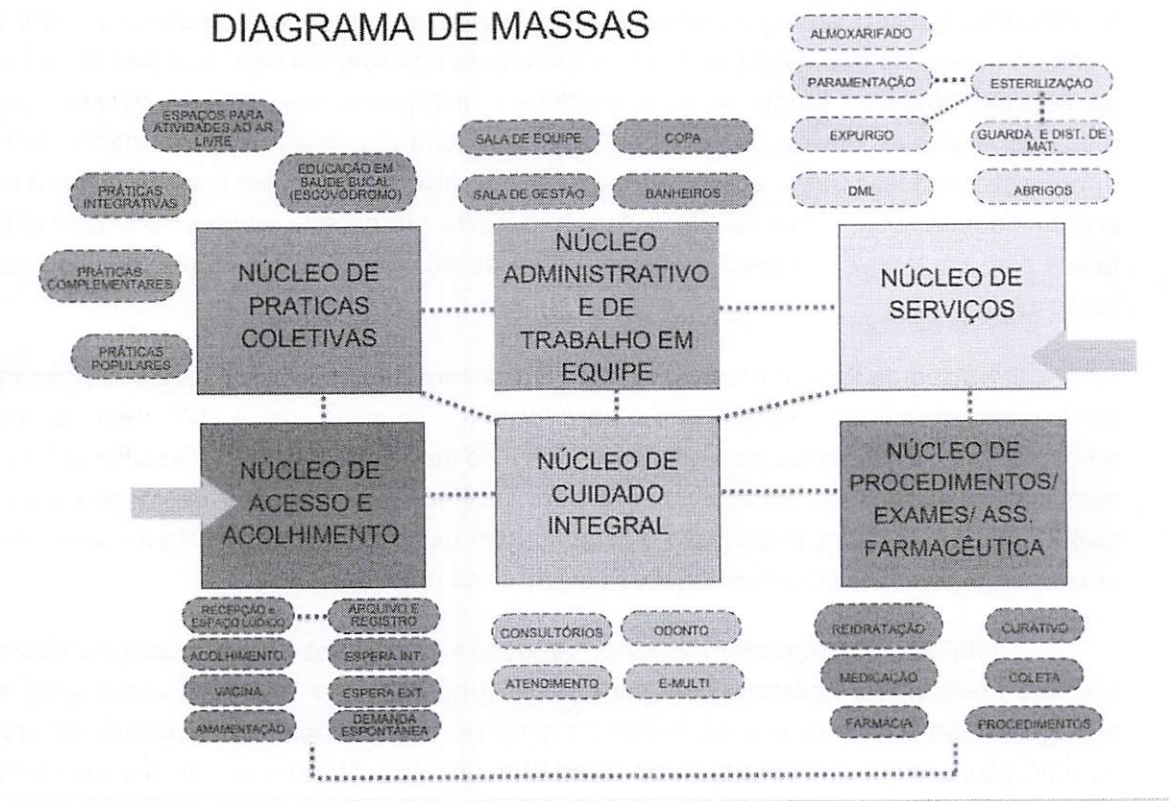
DIAGRAMA DE MASSAS

ALMOXARIFADO

PARAMENTAÇÃO

ESTERILIZAÇAO

EXPURGO

GUARDA E DIST. DE MAT.

DML

ABRIGOS

ESPAÇOS PARA ATIVIDADES AO AR LIVRE

SALA DE EQUIPE

COPA

SALA DE GESTÃO

BANHEIROS

EDUCAÇÃO EM SAUDE BUCAL (ESCOVÓDROMO)

PRÁTICAS INTEGRATIVAS

PRÁTICAS COMPLEMENTARES

PRÁTICAS POPULARES

NÚCLEO DE PRATICAS COLETIVAS

NÚCLEO ADMINISTRATIVO E DE TRABALHO EM EQUIPE

NÚCLEO DE SERVIÇOS

NÚCLEO DE ACESSO E ACOLHIMENTO

NÚCLEO DE CUIDADO INTEGRAL

NÚCLEO DE PROCEDIMENTOS/ EXAMES/ ASS. FARMACÊUTICA

RECEPÇÃO e ESPAÇO LUDICO

ARQUIVO E REGISTRO

ACOLHIMENTO

ESPERA INT.

VACINA

ESPERA EXT.

AMAMENTAÇÃO

DEMANDA ESPONTÂNEA

CONSULTÓRIOS

ODONTO

ATENDIMENTO

E-MULTI

REIDRATAÇÃO

CURATIVO

MEDICAÇÃO

COLETA

FARMÁCIA

PROCEDIMENTOS